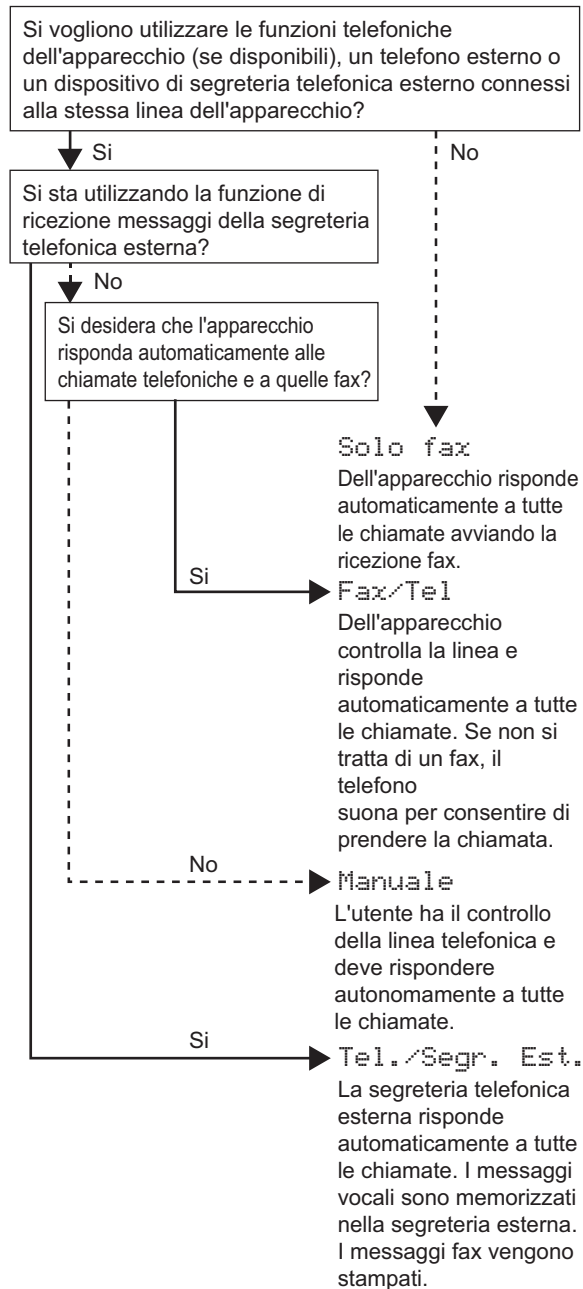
Si vogliono utilizzare le funzioni telefoniche dell'apparecchio (se disponibili), un telefono esterno o un dispositivo di segreteria telefonica esterno connessi alla stessa linea dell'apparecchio?

Si

No

Si sta utilizzando la funzione di ricezione messaggi della segreteria telefonica esterna?

No

Si desidera che l'apparecchio risponda automaticamente alle chiamate telefoniche e a quelle fax?

Solo fax

Dell'apparecchio risponde automaticamente a tutte le chiamate avviando la ricezione fax.

Si

Fax/Tel

Dell'apparecchio controlla la linea e risponde automaticamente a tutte le chiamate. Se non si tratta di un fax, il telefono suona per consentire di prendere la chiamata.

No

Manuale

L'utente ha il controllo della linea telefonica e deve rispondere autonomamente a tutte le chiamate.

Si

Tel./Segr. Est.

La segreteria telefonica esterna risponde automaticamente a tutte le chiamate. I messaggi vocali sono memorizzati nella segreteria esterna. I messaggi fax vengono stampati.